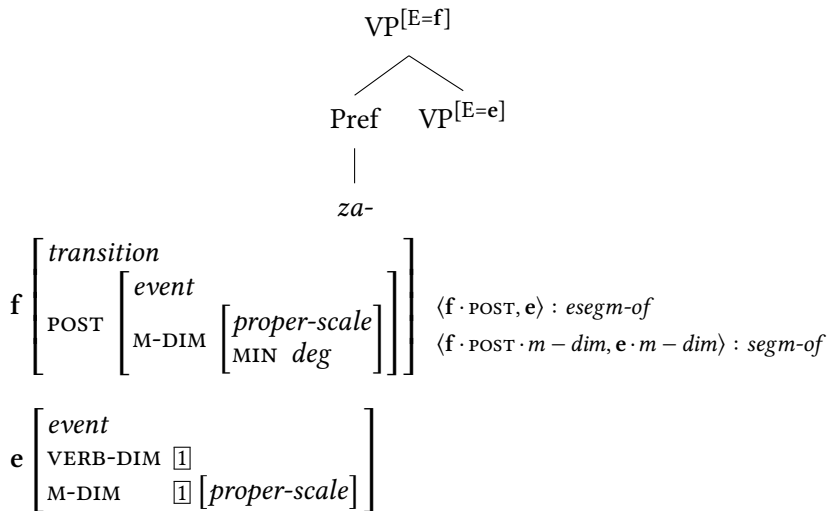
$VP^{[E=\mathbf{f}]}$

Pref $VP^{[E=\mathbf{e}]}$

*za-*

$\mathbf{f}\begin{bmatrix} \textit{transition} \\ \text{POST} \begin{bmatrix} \textit{event} \\ \text{M-DIM} \begin{bmatrix} \textit{proper-scale} \\ \text{MIN} \ \textit{deg} \end{bmatrix} \end{bmatrix} \end{bmatrix}$

$\langle \mathbf{f} \cdot \text{POST}, \mathbf{e} \rangle$ : *esegm-of*

$\langle \mathbf{f} \cdot \text{POST} \cdot m - dim, \mathbf{e} \cdot m - dim \rangle$ : *segm-of*

$\mathbf{e}\begin{bmatrix} \textit{event} \\ \text{VERB-DIM} \ \boxed{1} \\ \text{M-DIM} \ \boxed{1} \begin{bmatrix} \textit{proper-scale} \end{bmatrix} \end{bmatrix}$